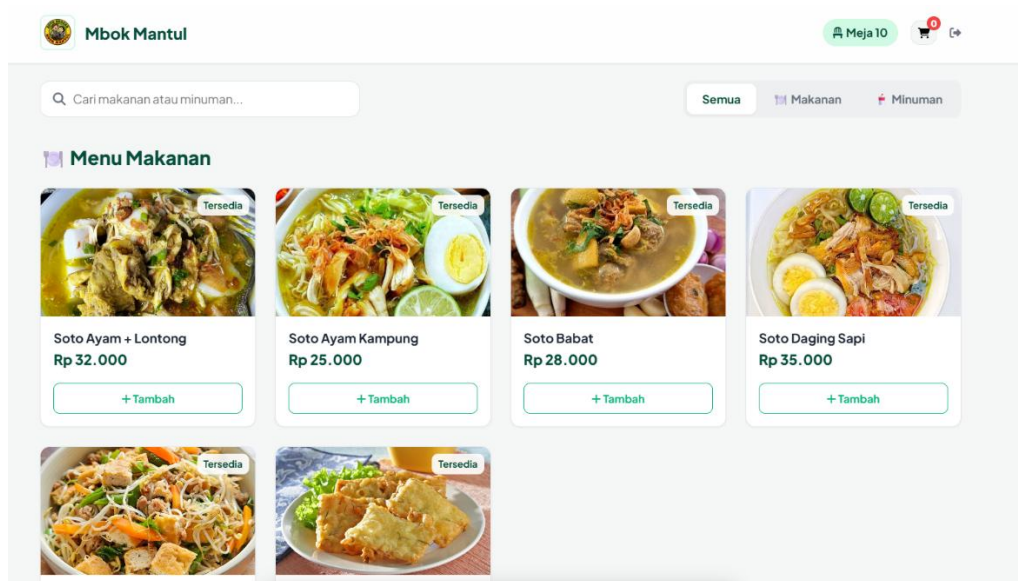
Mbok Mantul

Meja 10

0

Cari makanan atau minuman...

Semua

Makanan

Minuman

Menu Makanan

Tersedia

Soto Ayam + Lontong

Rp 32.000

+ Tambah

Tersedia

Soto Ayam Kampung

Rp 25.000

+ Tambah

Tersedia

Soto Babat

Rp 28.000

+ Tambah

Tersedia

Soto Daging Sapi

Rp 35.000

+ Tambah

Tersedia

Tersedia